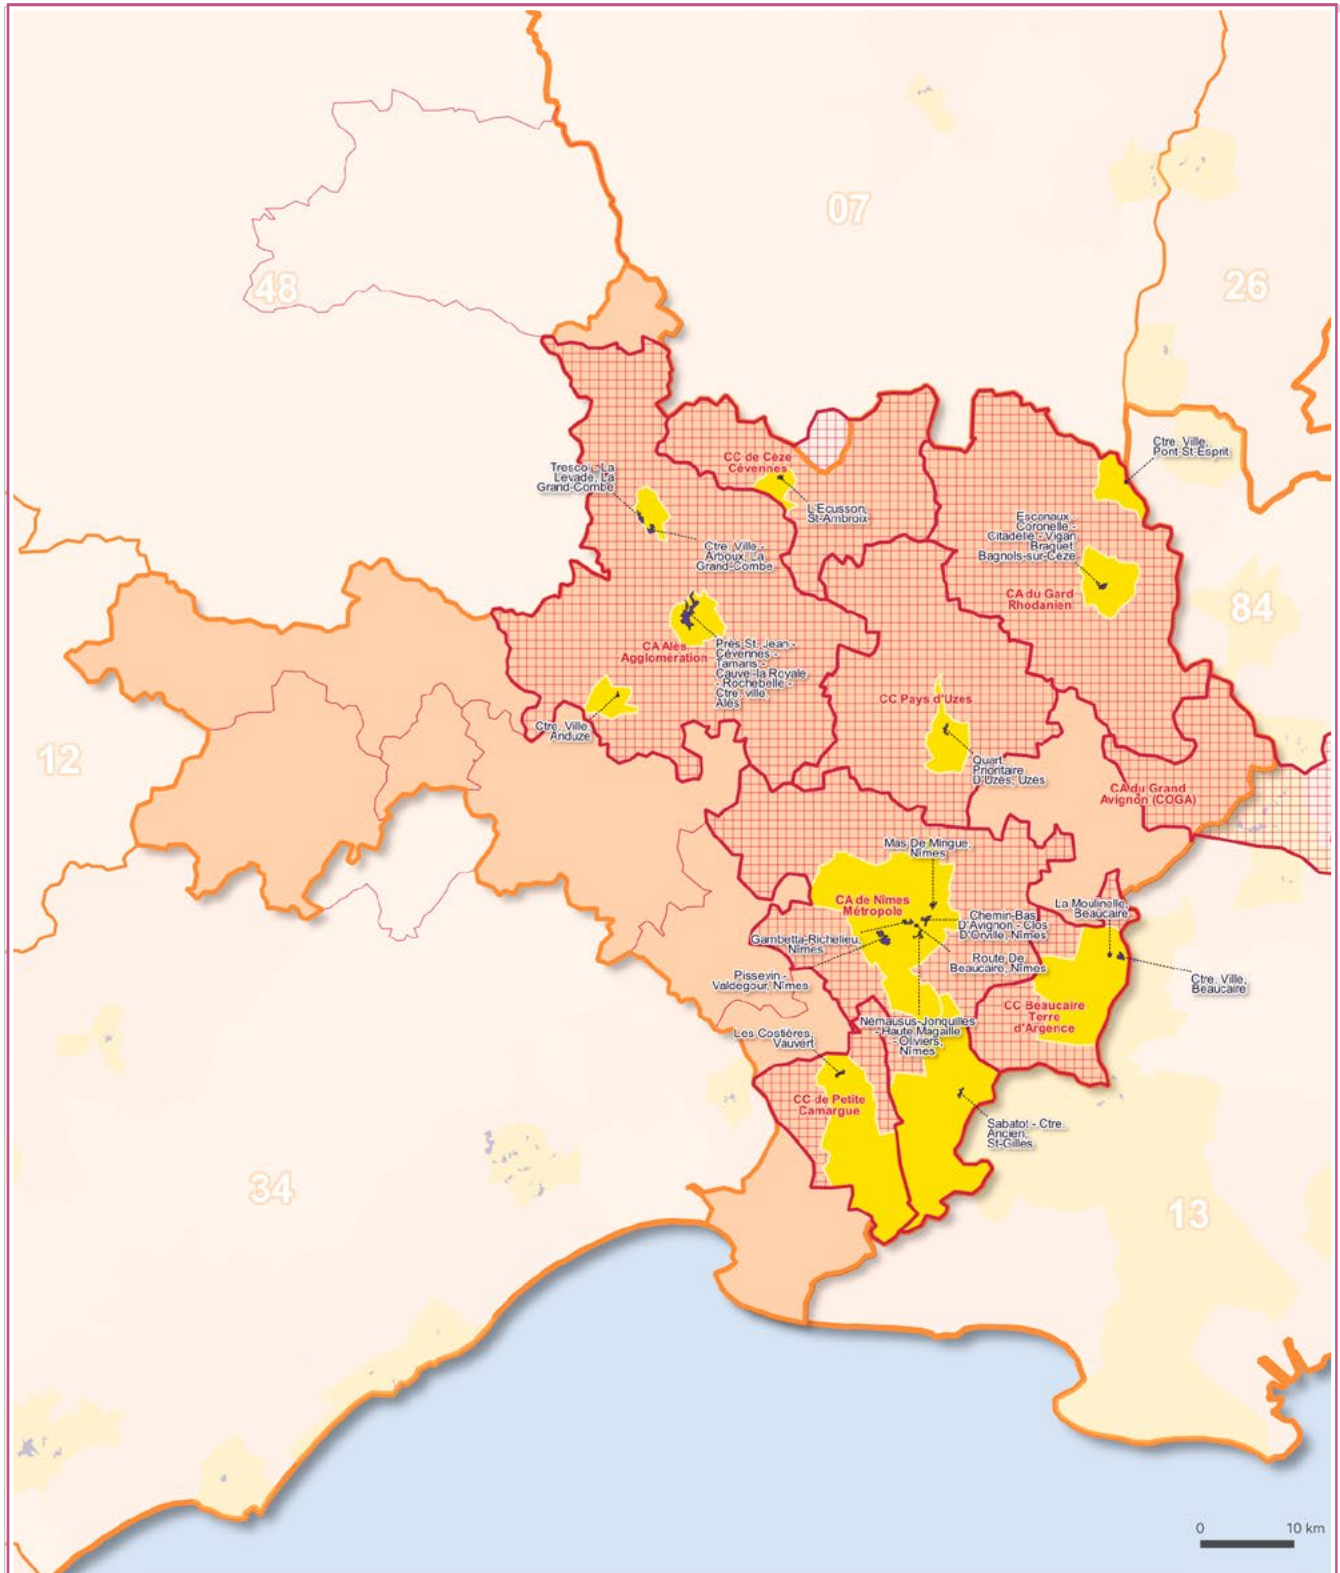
07

48

26

84

12

34

13

CC de Cèze Cévennes

Tresco - La Levade, La Grand-Combe

L'Ecusson, St-Ambroix

Ctre. Ville, Pont-St-Esprit

Escanaux - Coronelle - Citadelle - Vigan Braquet, Bagnols-sur-Cèze

CA du Gard Rhodanien

Ctre. Ville - Arboux, La Grand-Combe

CA Alès Agglomération

Près St Jean - Cévennes - Tamaris - Cauvel -la Royale - Rochebelle - Ctre. ville, Alès

Ctre. Ville Anduze

CC Pays d'Uzes

Quart. Prioritaire D'Uzès, Uzes

CA du Grand Avignon (COGA)

Mas De Mingue, Nimes

CA de Nîmes Métropole

Chemin-Bas D'Avignon - Clos D'Orville, Nîmes

La Moulinelle, Beaucaire

Gambetta-Richelieu, Nîmes

Route De Beaucaire, Nîmes

Ctre. Ville, Beaucaire

Pissevin - Valdegour, Nîmes

CC Beaucaire Terre d'Argence

Les Costières, Vauvert

Nemausus-Jonquilles - Haute Magaille - Oliviers, Nîmes

CC de Petite Camargue

Sabatot - Ctre. Ancien, St-Gilles

0 10 km